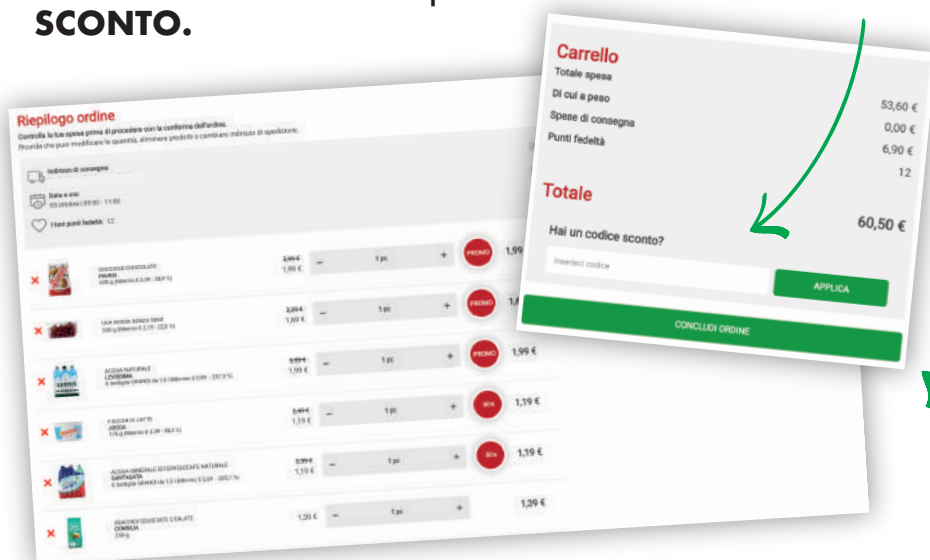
SCONTO.

Riepilogo ordine
Controlla la tua spesa prima di procedere con la conferma dell'ordine.
Ricorda che puoi modificare le quantità, eliminare prodotti o cambiare indirizzo di spedizione.

Indirizzo di consegna
Data e ora
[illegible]
I tuoi punti fedeltà: 12

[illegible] 1,99 € – 1 pz + PROMO 1,99
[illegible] 1,69 € – 1 pz + PROMO 1,6
ACQUA NATURALE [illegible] 1,99 € – 1 pz + PROMO 1,99 €
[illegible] 1,19 € – 1 pz + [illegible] 1,19 €
ACQUA MINERALE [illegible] 1,19 € – 1 pz + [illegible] 1,19 €
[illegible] 1,39 € – 1 pz + 1,39 €

Carrello
Totale spesa 53,60 €
Di cui a peso 0,00 €
Spese di consegna 6,90 €
Punti fedeltà 12

Totale 60,50 €

Hai un codice sconto?
Inserisci codice
APPLICA
CONCLUDI ORDINE